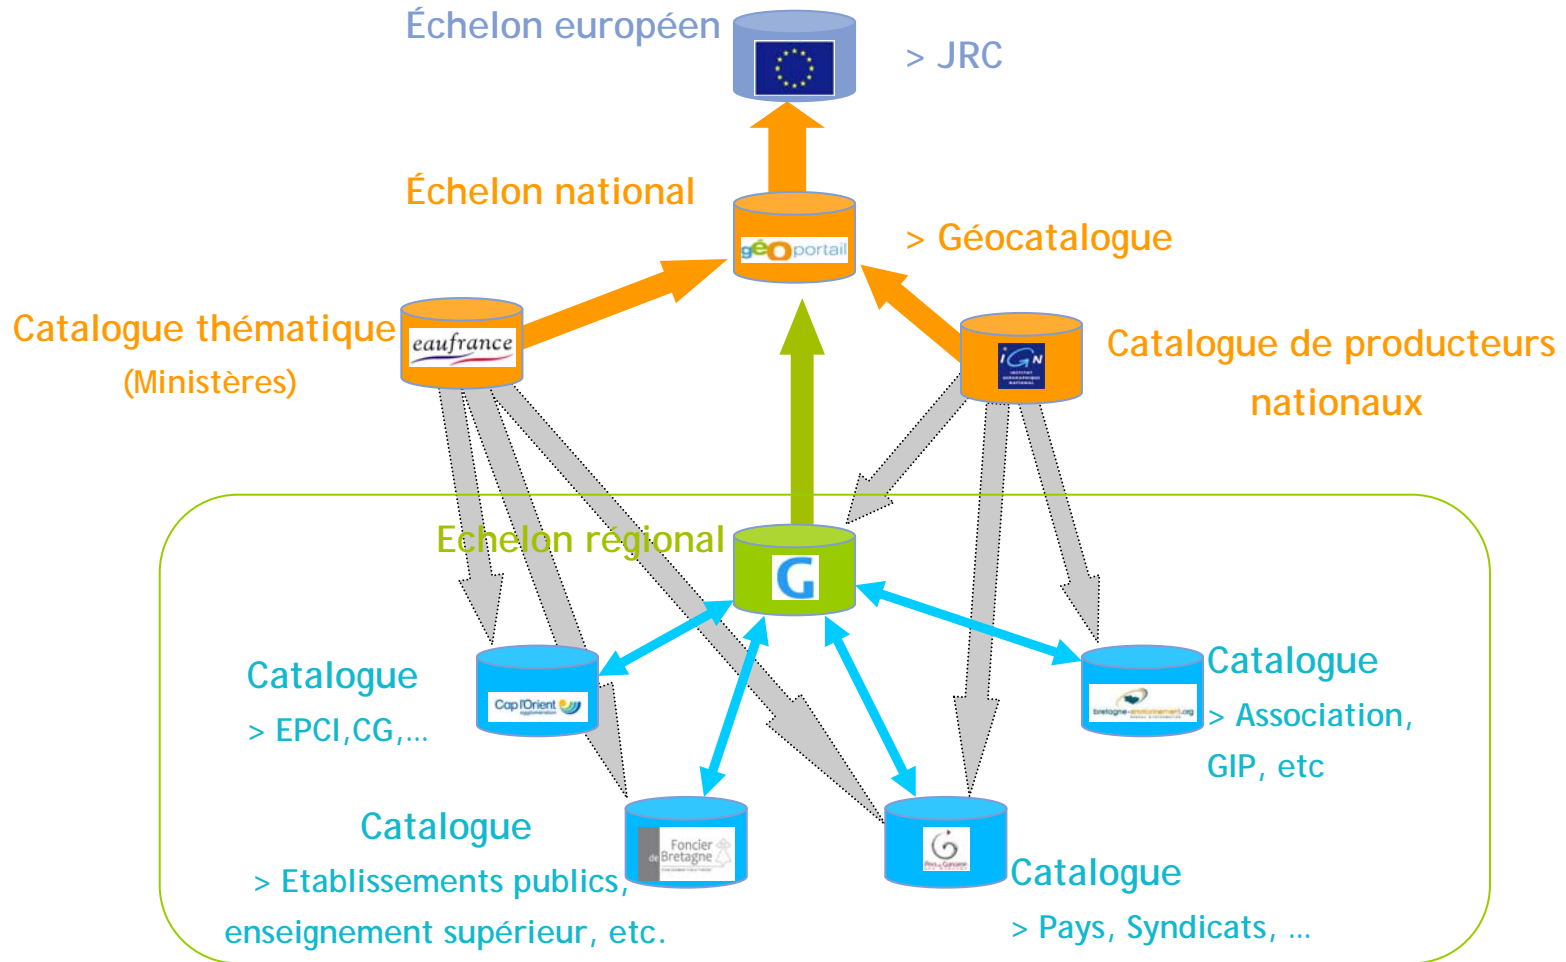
Échelon européen

> JRC

Échelon national

géoportail

> Géocatalogue

Catalogue thématique
(Ministères)

eaufrance

IGN

Catalogue de producteurs nationaux

Echelon régional

G

Catalogue
> EPCI,CG,...

Cap l'Orient

Catalogue
> Association, GIP, etc

bretagne-environnement.org

Foncier de Bretagne

Catalogue
> Etablissements publics, enseignement supérieur, etc.

Catalogue
> Pays, Syndicats, ...